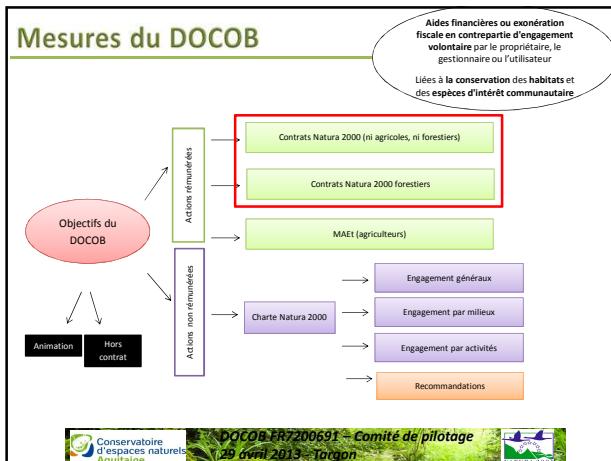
Mesures du DOCOB

Aides financières ou exonération fiscale en contrepartie d'engagement volontaire par le propriétaire, le gestionnaire ou l'utilisateur

Liées à la conservation des habitats et des espèces d'intérêt communautaire

Objectifs du DOCOB

Actions rémunérées

Contrats Natura 2000 (ni agricoles, ni forestiers)

Contrats Natura 2000 forestiers

MAEt (agriculteurs)

Actions non rémunérées

Charte Natura 2000

Engagement généraux

Engagement par milieux

Engagement par activités

Recommandations

Animation

Hors contrat

Conservatoire d'espaces naturels Aquitaine

DOCOB FR7200691 – Comité de pilotage
29 avril 2013 – Targon